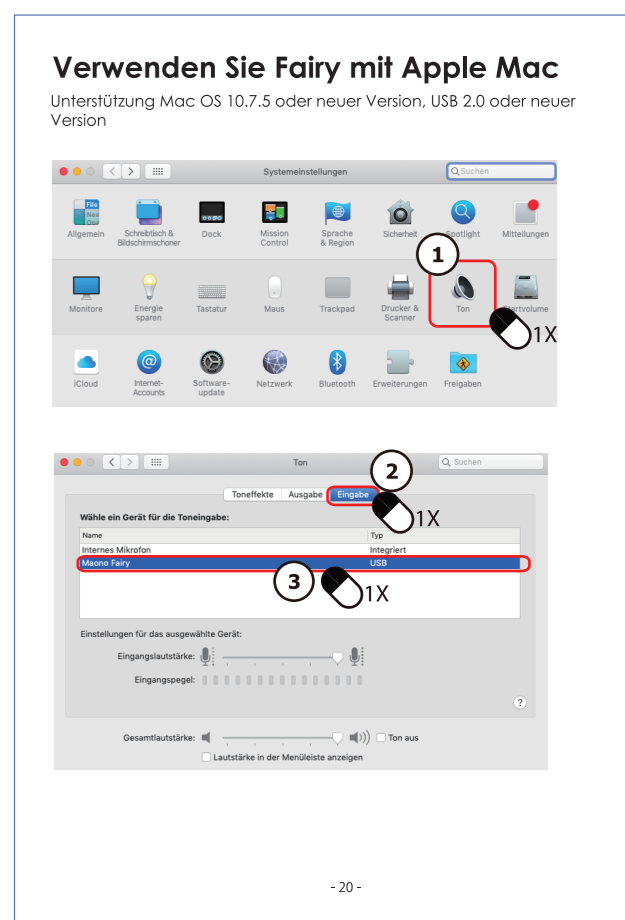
Verwenden Sie Fairy mit Apple Mac

Unterstützung Mac OS 10.7.5 oder neuer Version, USB 2.0 oder neuer Version

Systemeinstellungen

Suchen

Allgemein

Schreibtisch & Bildschirmschoner

Dock

Mission Control

Sprache & Region

Sicherheit

Spotlight

Mitteilungen

1

Monitore

Energie sparen

Tastatur

Maus

Trackpad

Drucker & Scanner

Ton

Startvolume

1X

iCloud

Internet-Accounts

Software-update

Netzwerk

Bluetooth

Erweiterungen

Freigaben

Ton

Suchen

2

Toneffekte

Ausgabe

Eingabe

1X

Wähle ein Gerät für die Toneingabe:

| Name | Typ |
|---|---|
| Internes Mikrofon | Integriert |
| Maono Fairy | USB |

3

1X

Einstellungen für das ausgewählte Gerät:

Eingangslautstärke:

Eingangspegel:

?

Gesamtlautstärke:

Ton aus

Lautstärke in der Menüleiste anzeigen

- 20 -